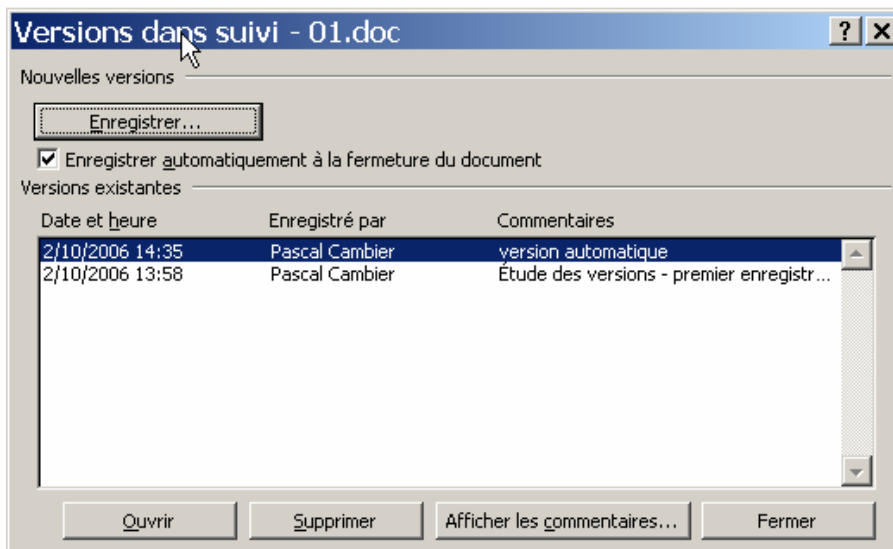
Versions dans suivi - 01.doc

? X

Nouvelles versions

Enregistrer...

☑ Enregistrer automatiquement à la fermeture du document

Versions existantes

| Date et heure | Enregistré par | Commentaires |
|---|---|---|
| 2/10/2006 14:35 | Pascal Cambier | version automatique |
| 2/10/2006 13:58 | Pascal Cambier | Étude des versions - premier enregistr... |

Ouvrir

Supprimer

Afficher les commentaires...

Fermer